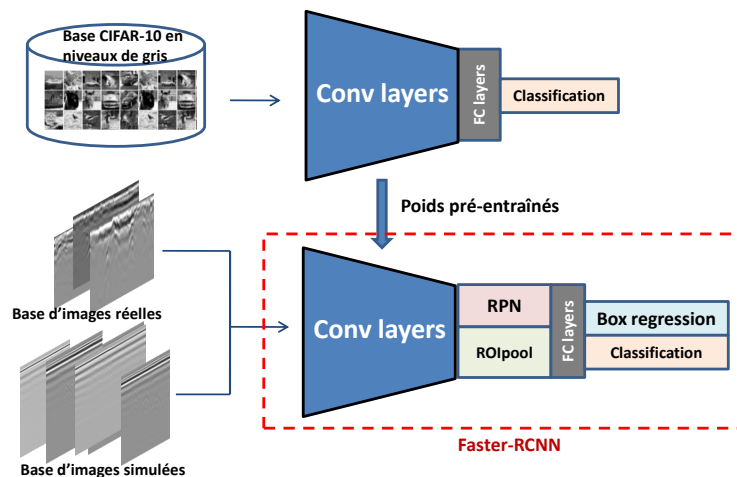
Base CIFAR-10 en niveaux de gris

Conv layers

FC layers

Classification

Poids pré-entraînés

Base d'images réelles

Base d'images simulées

Conv layers

RPN

ROIpool

FC layers

Box regression

Classification

Faster-RCNN